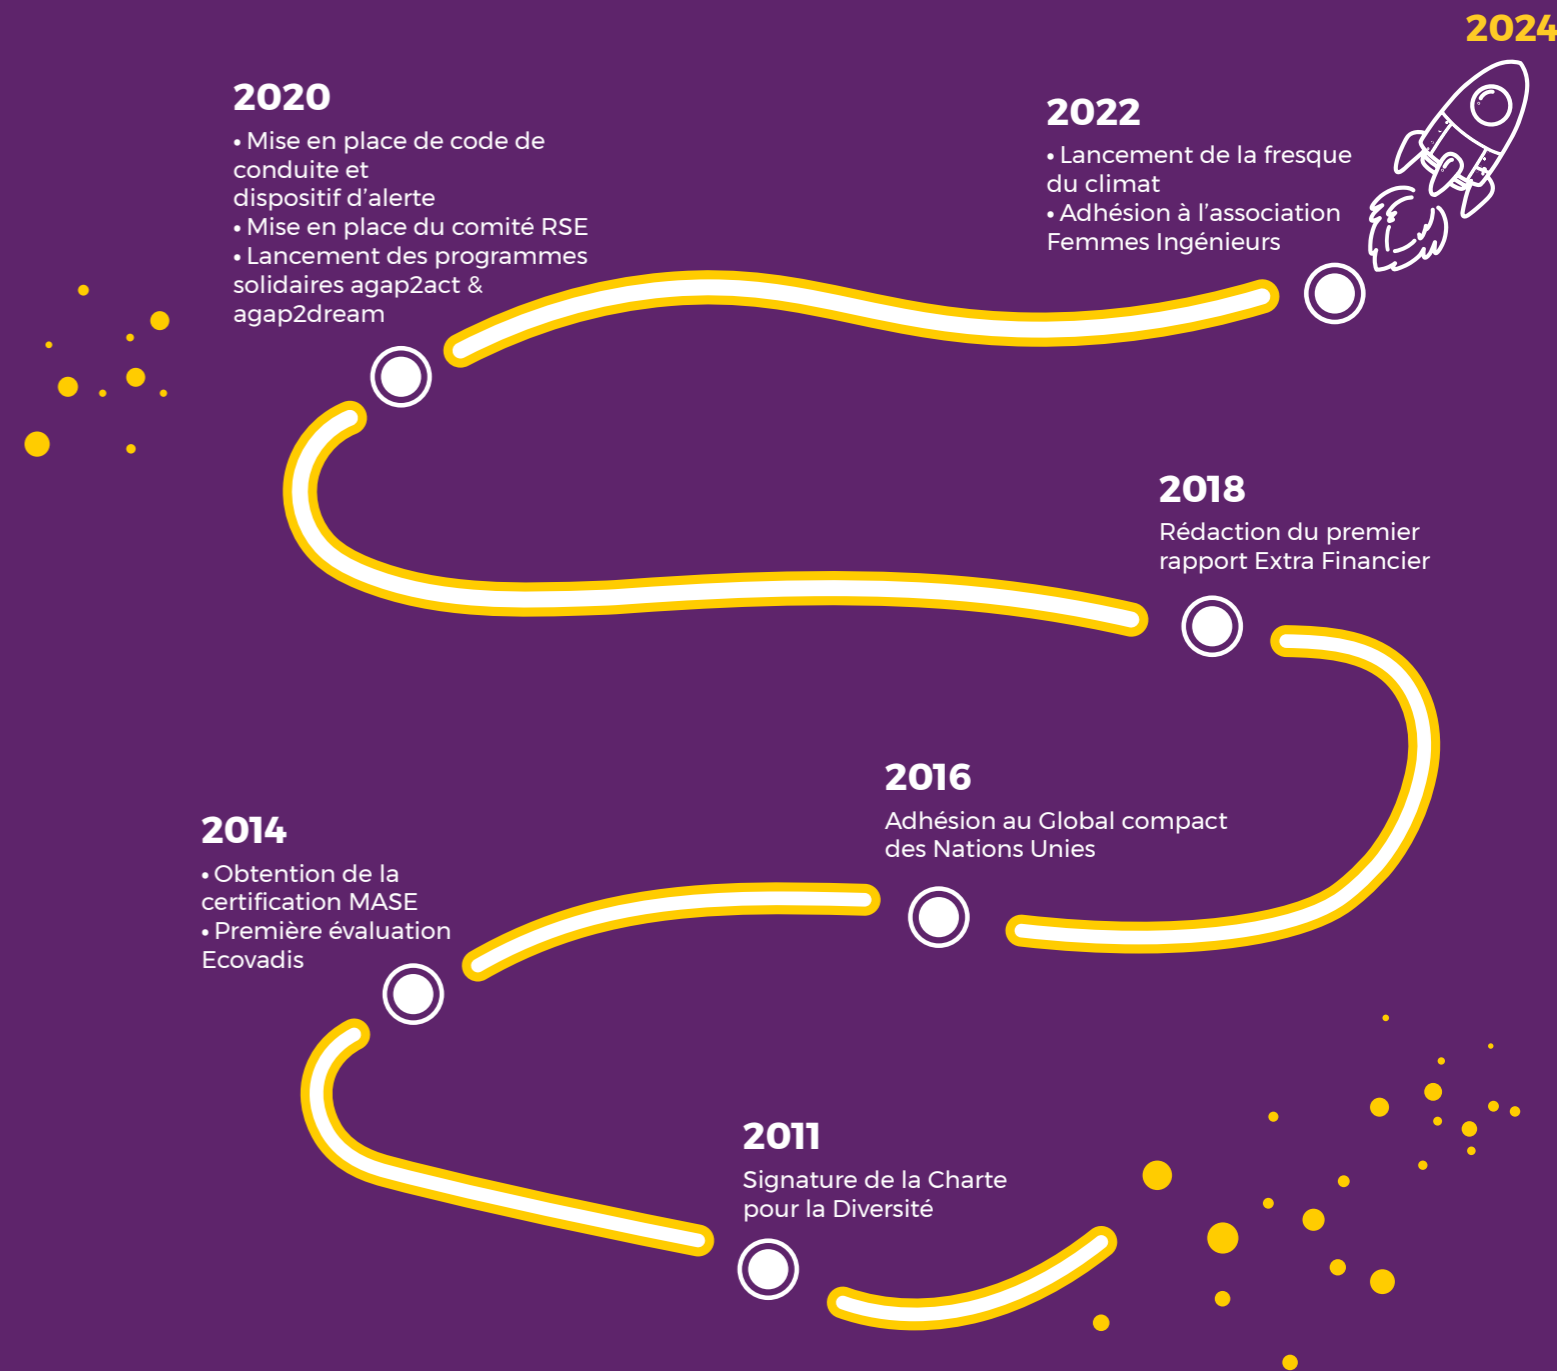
2024

2020
• Mise en place de code de conduite et dispositif d'alerte
• Mise en place du comité RSE
• Lancement des programmes solidaires agap2act & agap2dream

2022
• Lancement de la fresque du climat
• Adhésion à l'association Femmes Ingénieurs

2018
Rédaction du premier rapport Extra Financier

2016
Adhésion au Global compact des Nations Unies

2014
• Obtention de la certification MASE
• Première évaluation Ecovadis

2011
Signature de la Charte pour la Diversité